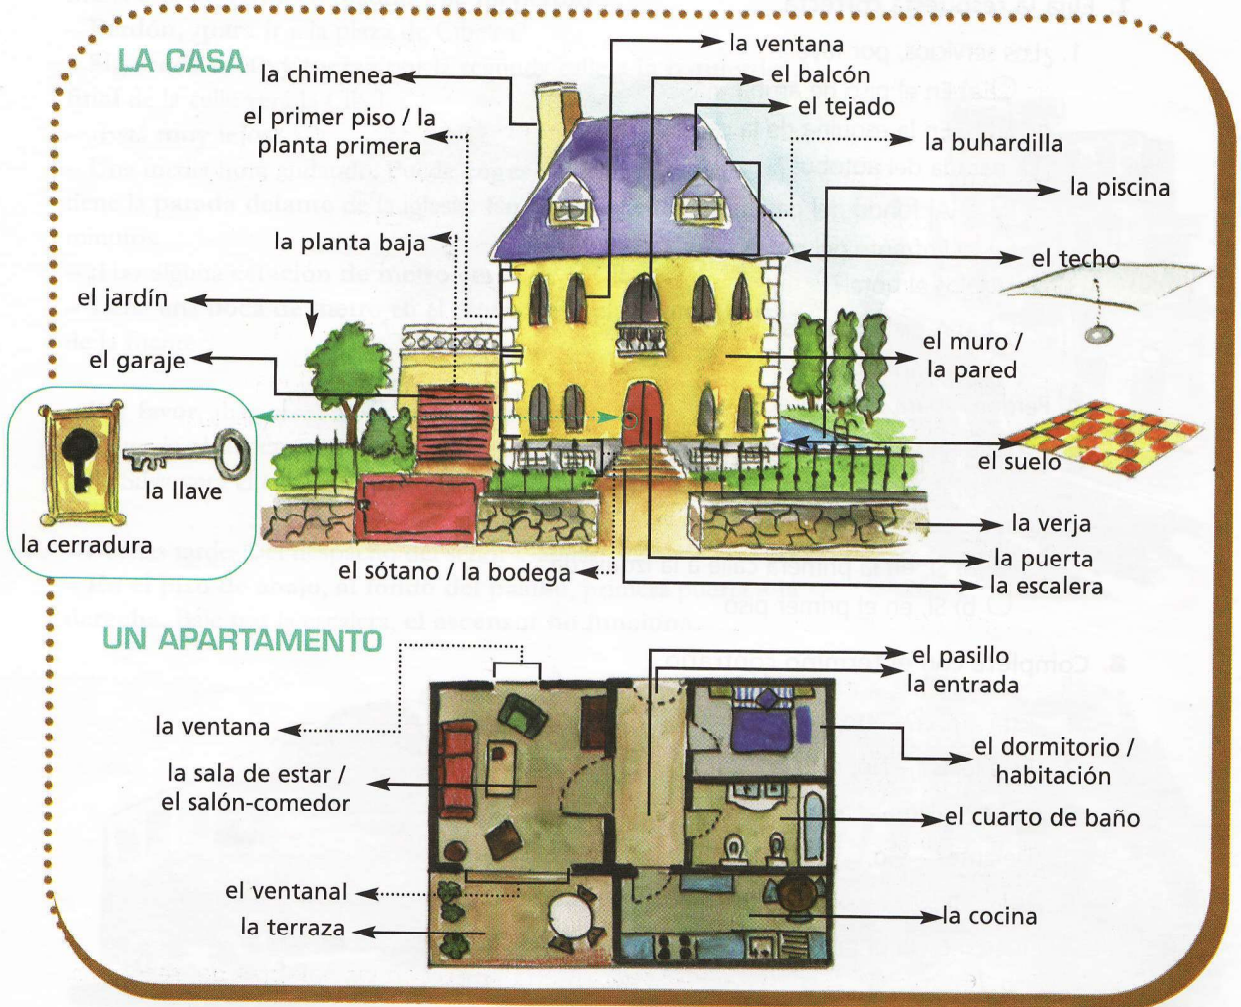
LA CASA

la chimenea
el primer piso / la planta primera
la planta baja
el jardín
el garaje
la llave
la cerradura
la ventana
el balcón
el tejado
la buhardilla
la piscina
el techo
el muro / la pared
el suelo
la verja
la puerta
la escalera
el sótano / la bodega

UN APARTAMENTO

la ventana
la sala de estar / el salón-comedor
el ventanal
la terraza
el pasillo
la entrada
el dormitorio / habitación
el cuarto de baño
la cocina